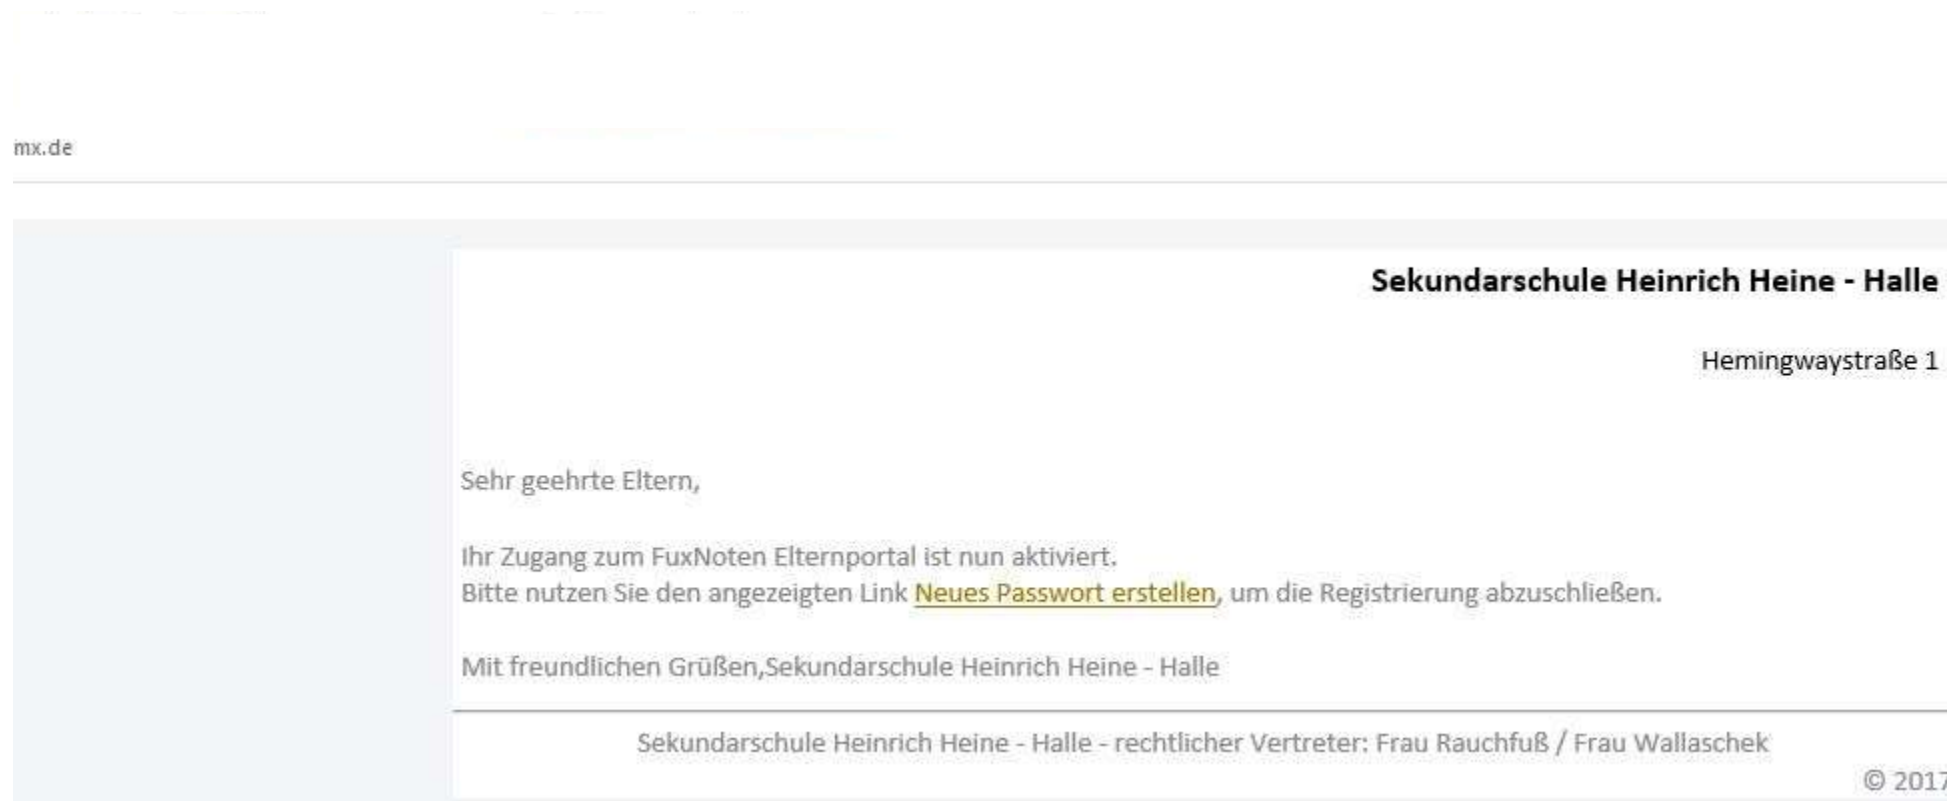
mx.de

Sekundarschule Heinrich Heine - Halle

Hemingwaystraße 1

Sehr geehrte Eltern,

Ihr Zugang zum FuxNoten Elternportal ist nun aktiviert.
Bitte nutzen Sie den angezeigten Link Neues Passwort erstellen, um die Registrierung abzuschließen.

Mit freundlichen Grüßen,Sekundarschule Heinrich Heine - Halle

Sekundarschule Heinrich Heine - Halle - rechtlicher Vertreter: Frau Rauchfuß / Frau Wallaschek

© 201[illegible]